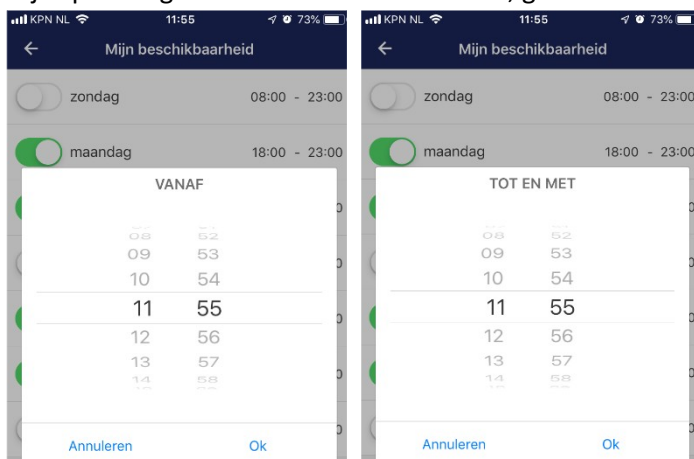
KPN NL 11:55 73%
Mijn beschikbaarheid
zondag 08:00 - 23:00
maandag 18:00 - 23:00
VANAF
08 52
09 53
10 54
11 55
12 56
13 57
14 58
Annuleren Ok

KPN NL 11:55 73%
Mijn beschikbaarheid
zondag 08:00 - 23:00
maandag 18:00 - 23:00
TOT EN MET
08 52
09 53
10 54
11 55
12 56
13 57
14 58
Annuleren Ok